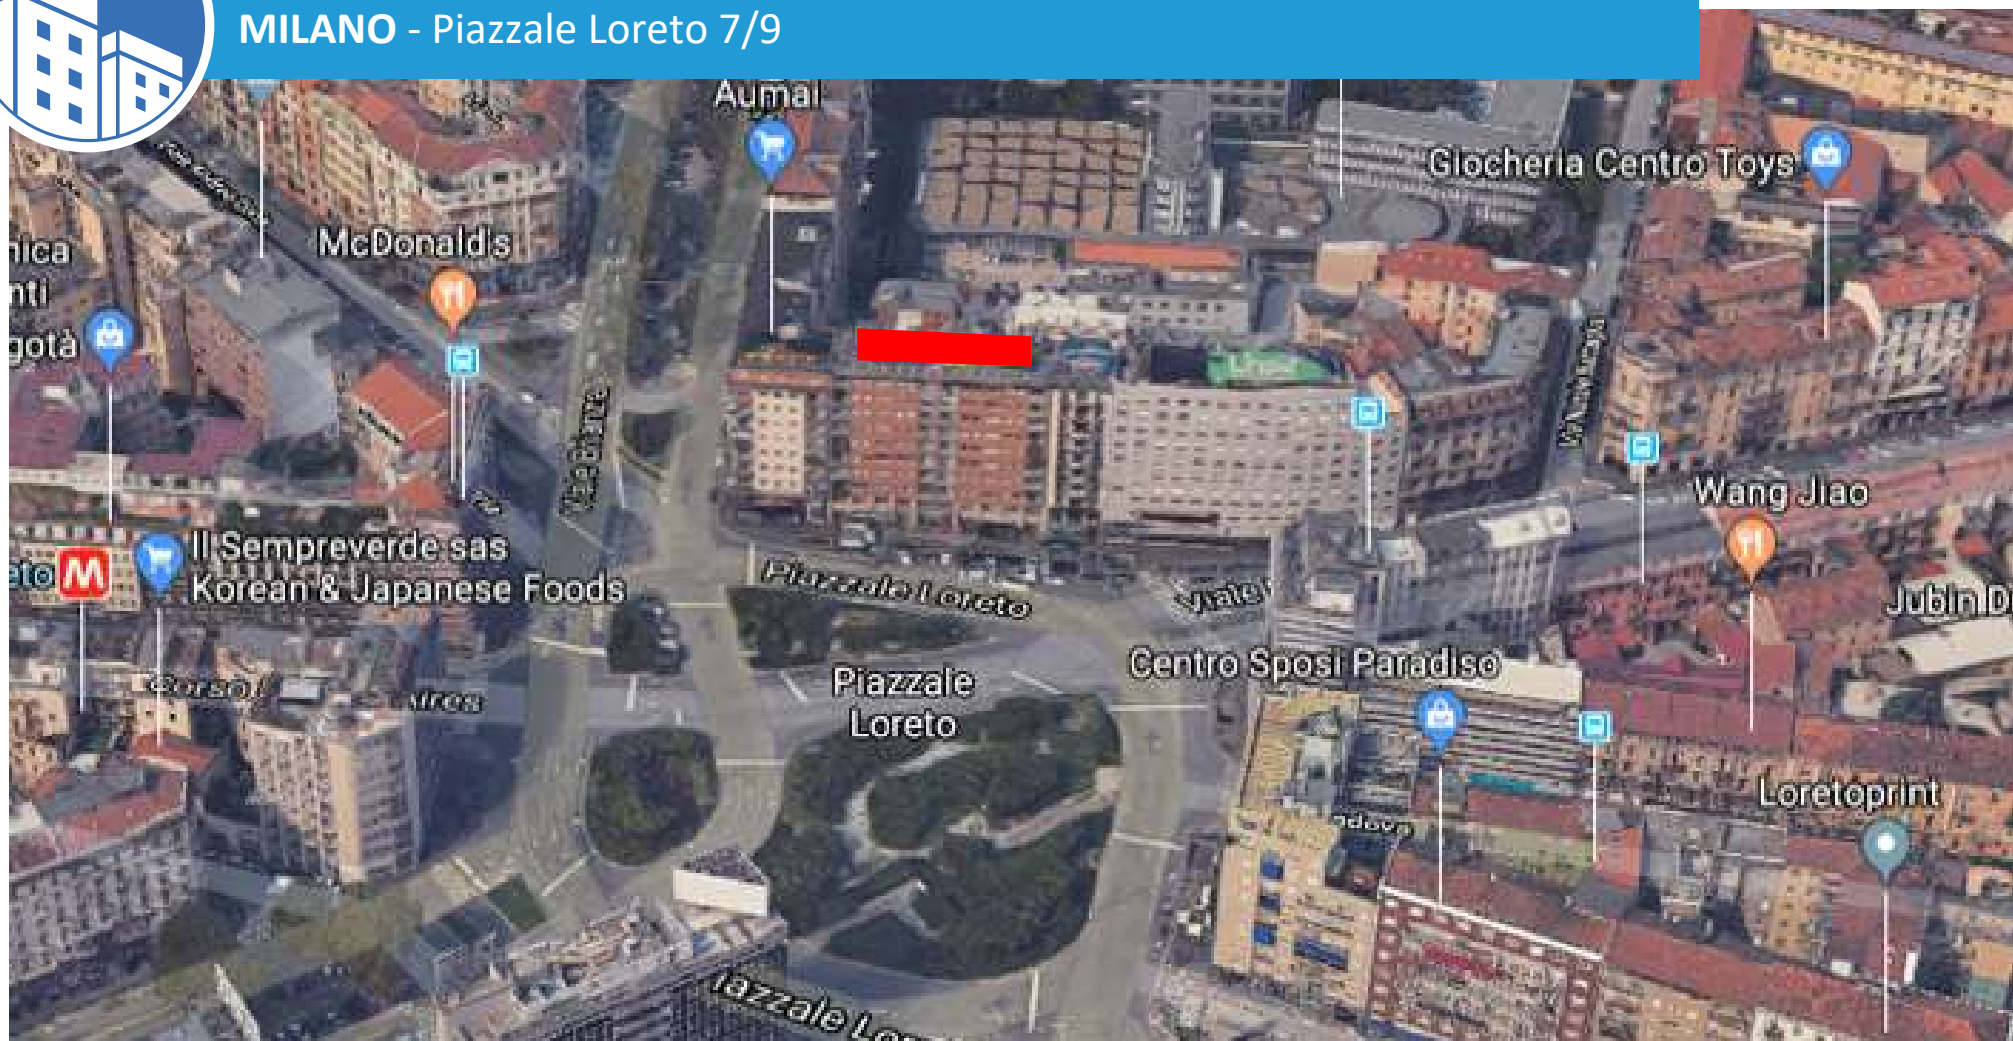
MILANO - Piazzale Loreto 7/9

Aumai

Giocheria Centro Toys

McDonald's

nica
nti
gotà

Il Sempreverde sas
Korean & Japanese Foods

Piazzale Loreto

Viale

Wang Jiao

Jubin D

Centro Sposi Paradiso

Piazzale
Loreto

Corso

Loretoprint

iazzale Lor